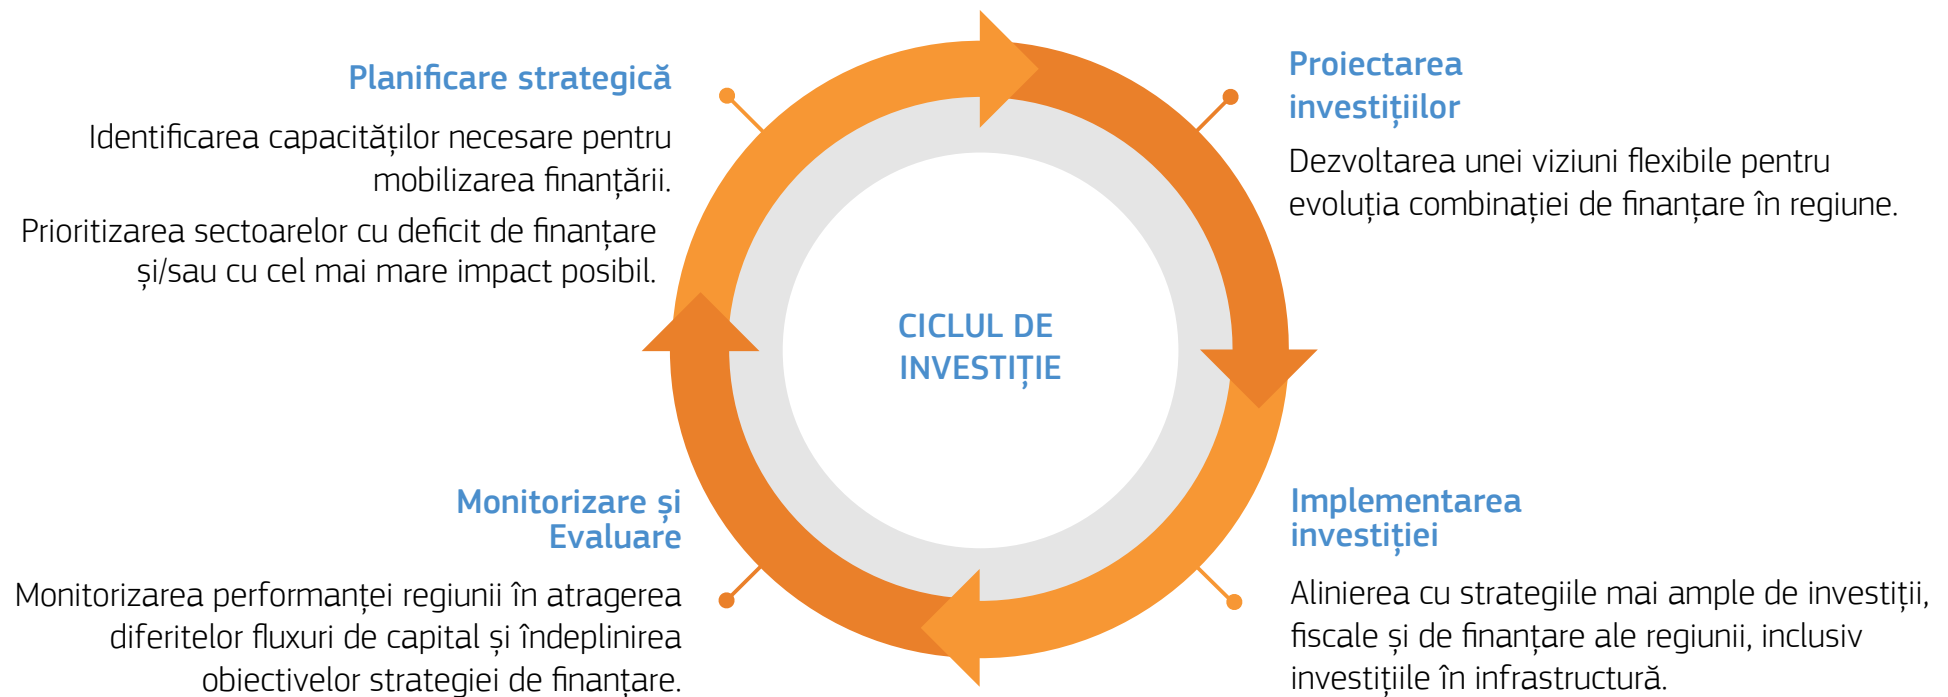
Planificare strategică

Identificarea capacităților necesare pentru mobilizarea finanțării.

Prioritizarea sectoarelor cu deficit de finanțare și/sau cu cel mai mare impact posibil.

Proiectarea investițiilor

Dezvoltarea unei viziuni flexibile pentru evoluția combinației de finanțare în regiune.

CICLUL DE INVESTIȚIE

Monitorizare și Evaluare

Monitorizarea performanței regiunii în atragerea diferitelor fluxuri de capital și îndeplinirea obiectivelor strategiei de finanțare.

Implementarea investiției

Alinierea cu strategiile mai ample de investiții, fiscale și de finanțare ale regiunii, inclusiv investițiile în infrastructură.